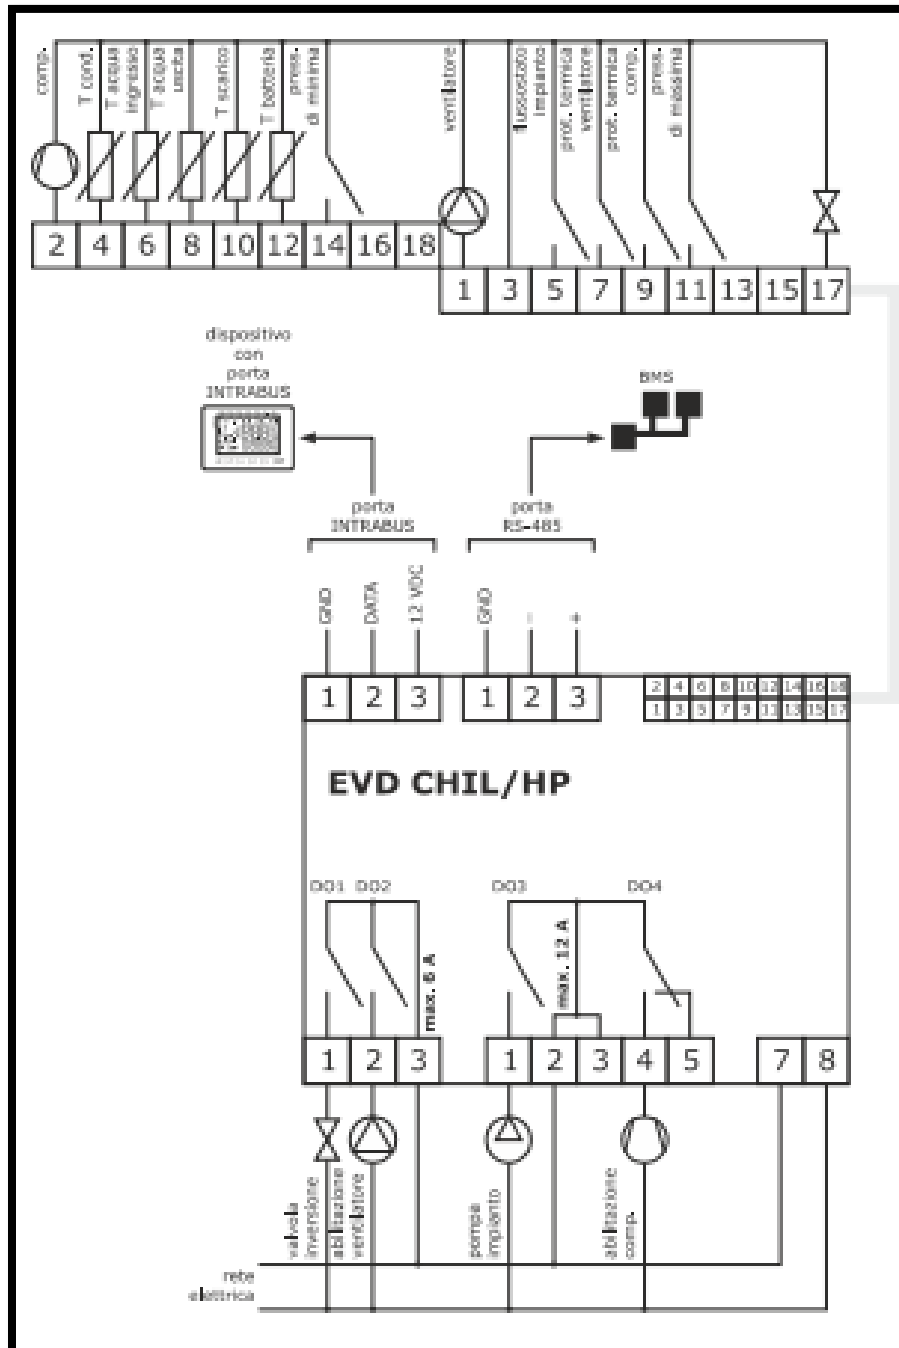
comp.
T cond.
T acqua ingresso
T acqua uscita
T scarico
T batteria
press. di minima
ventilatore
flussostato impianto
prot. termica ventilatore
prot. termica comp.
press. di massima

2 4 6 8 10 12 14 16 18

1 3 5 7 9 11 13 15 17

dispositivo con porta INTRABUS

BMS

porta INTRABUS

porta RS-485

GND DATA 12 VDC

GND - +

1 2 3

1 2 3

| 2 | 4 | 6 | 8 | 10 | 12 | 14 | 16 | 18 |
|---|---|---|---|---|---|---|---|---|
| 1 | 3 | 5 | 7 | 9 | 11 | 13 | 15 | 17 |

EVD CHIL/HP

DO1 DO2
max. 6 A
DO3
max. 12 A
DO4

1 2 3 1 2 3 4 5 7 8

valvola inversione
abilitazione ventilatore
pompa impianto
abilitazione comp.

rete elettrica